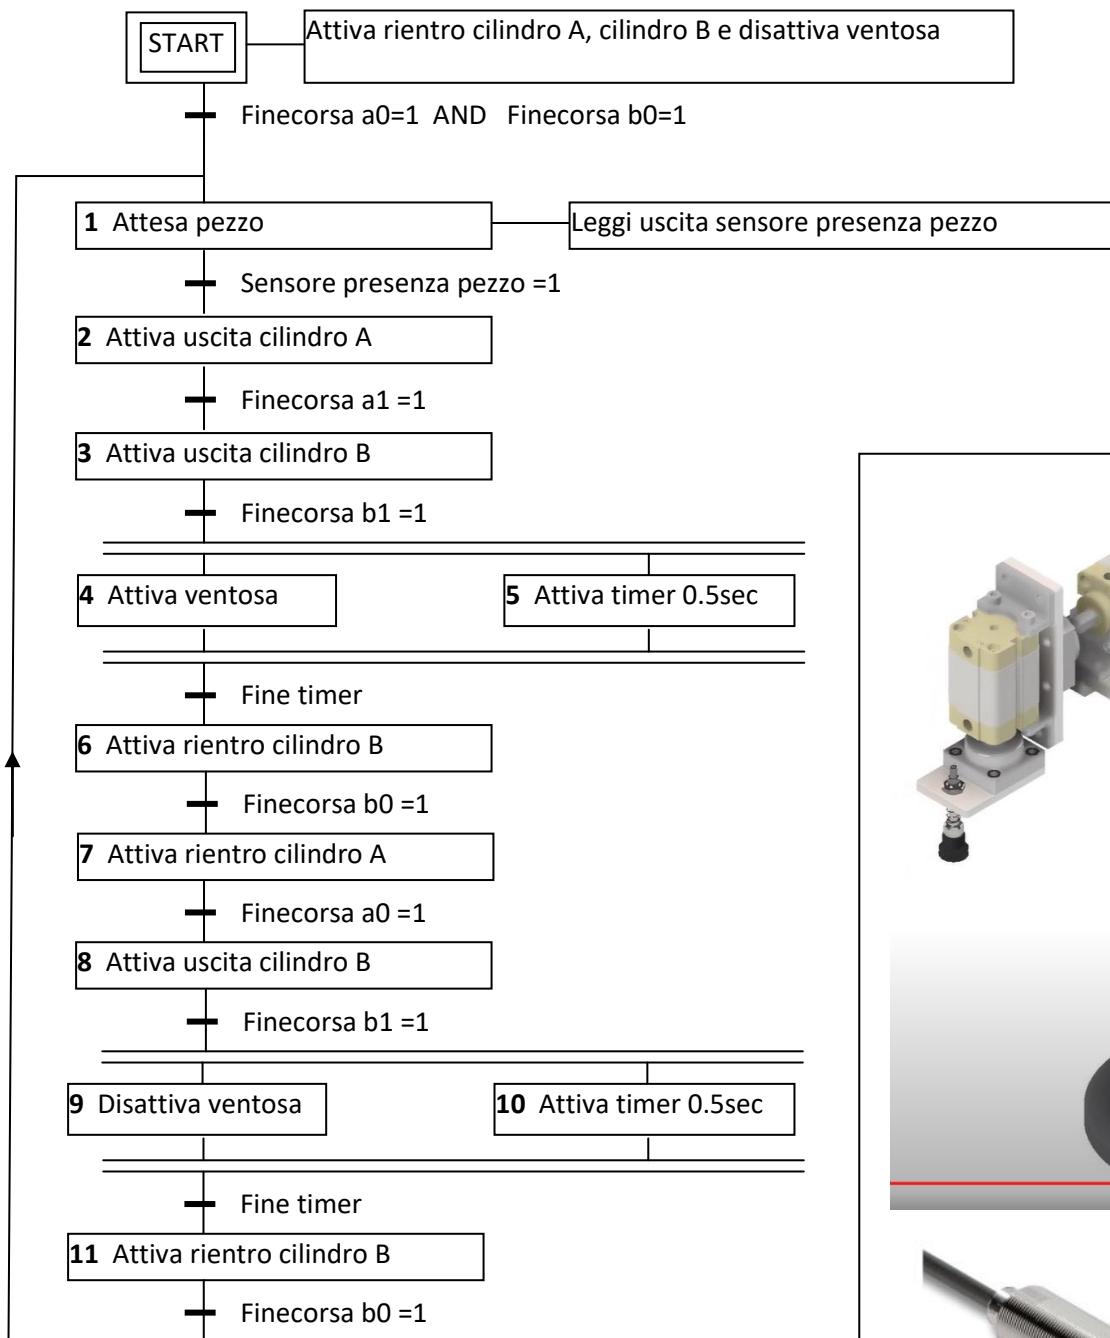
START

Attiva rientro cilindro A, cilindro B e disattiva ventosa

Finecorsa a0=1 AND Finecorsa b0=1

**1** Attesa pezzo

Leggi uscita sensore presenza pezzo

Sensore presenza pezzo =1

**2** Attiva uscita cilindro A

Finecorsa a1 =1

**3** Attiva uscita cilindro B

Finecorsa b1 =1

**4** Attiva ventosa

**5** Attiva timer 0.5sec

Fine timer

**6** Attiva rientro cilindro B

Finecorsa b0 =1

**7** Attiva rientro cilindro A

Finecorsa a0 =1

**8** Attiva uscita cilindro B

Finecorsa b1 =1

**9** Disattiva ventosa

**10** Attiva timer 0.5sec

Fine timer

**11** Attiva rientro cilindro B

Finecorsa b0 =1